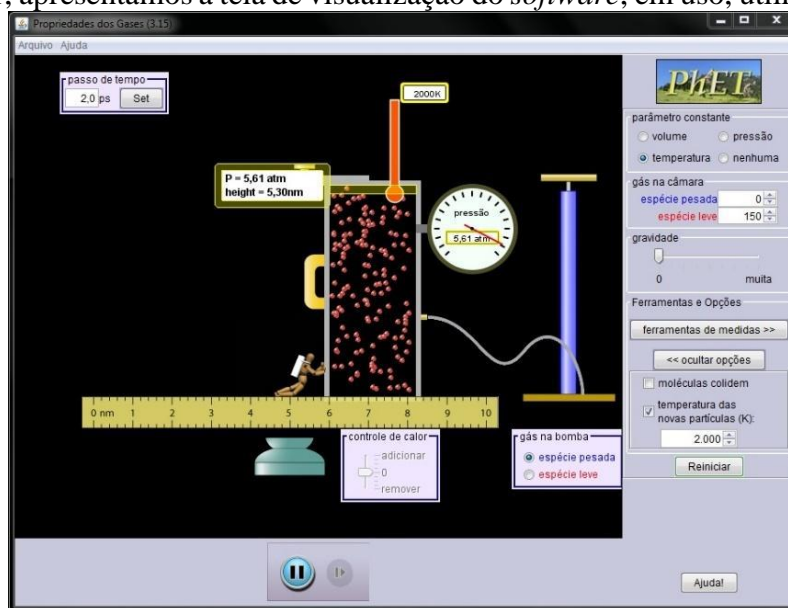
, apresentamos a tela de visualização do *software*, em uso, atin

Propriedades dos Gases (3.15)

Arquivo Ajuda

passo de tempo
2,0 ps Set

2000K

P = 5,61 atm
height = 5,30nm

pressão
5,61 atm

0 nm 1 2 3 4 5 6 7 8 9 10

controle de calor
adicionar
0
remover

gás na bomba
espécie pesada
espécie leve

PhET

parâmetro constante
volume
pressão
temperatura
nenhuma

gás na câmara
espécie pesada 0
espécie leve 150

gravidade
0 muita

Ferramentas e Opções
ferramentas de medidas >>
<< ocultar opções
moléculas colidem
temperatura das novas partículas (K):
2.000

Reiniciar

Ajuda!